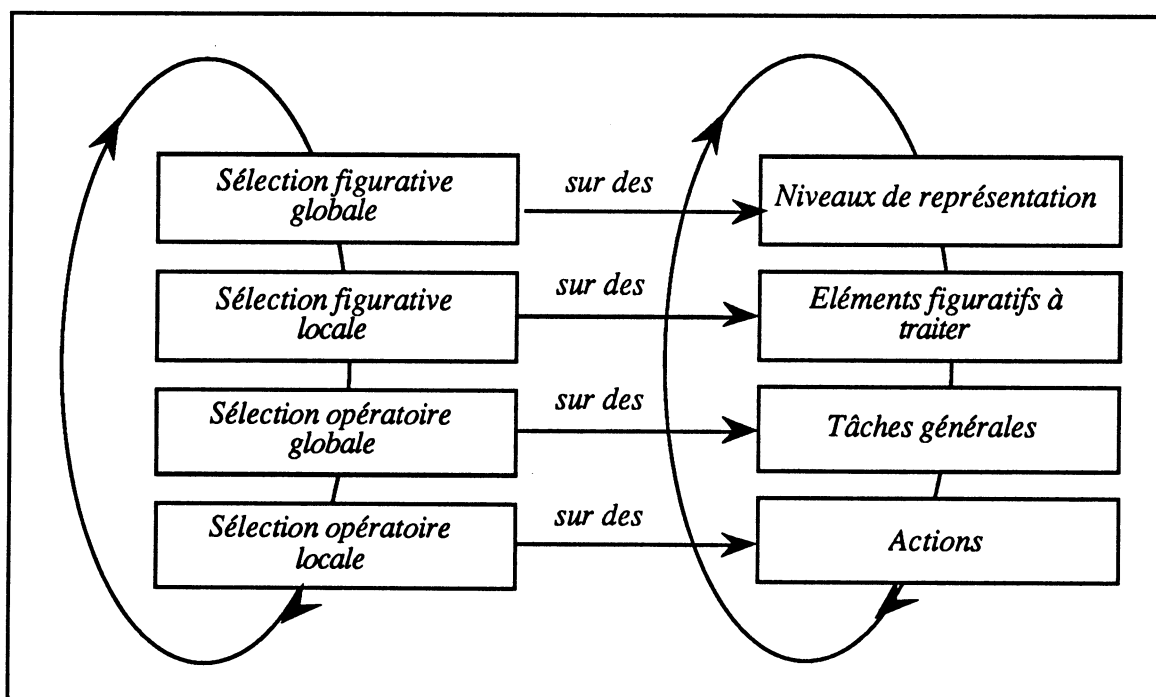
Sélection figurative globale

sur des

Niveaux de représentation

Sélection figurative locale

sur des

Eléments figuratifs à traiter

Sélection opératoire globale

sur des

Tâches générales

Sélection opératoire locale

sur des

Actions